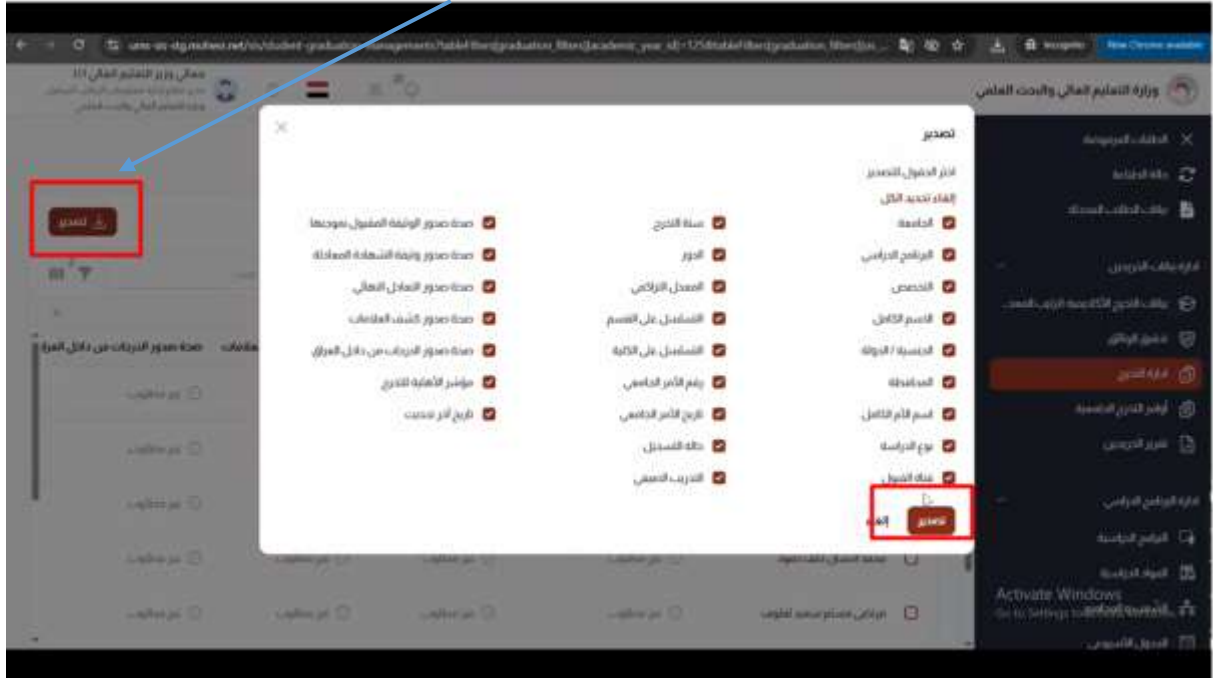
وزارة التعليم العالي والبحث العلمي

تصدير

اختر الحقول للتصدير
إلغاء تحديد الكل

الجامعة
البرنامج الدراسي
التخصص
الاسم الكامل
الجنسية / الدولة
المحافظة
اسم الأم الكامل
نوع الدراسة
قناة القبول

سنة التخرج
الدور
المعدل التراكمي
التسلسل على القسم
التسلسل على الكلية
رقم الأمر الجامعي
تاريخ الأمر الجامعي
حالة التسجيل
التدريب الصيفي

صحة صدور الوثيقة المقبول بموجبها
صحة صدور وثيقة الشهادة المعادلة
صحة صدور المعدل النهائي
صحة صدور كشف العلامات
صحة صدور الدرجات من داخل العراق
مؤشر الأهلية للتخرج
تاريخ آخر تحديث

تصدير
إلغاء

تصدير

صحة صدور الدرجات من داخل العراق

Activate Windows
Go to Settings to activate Windows.